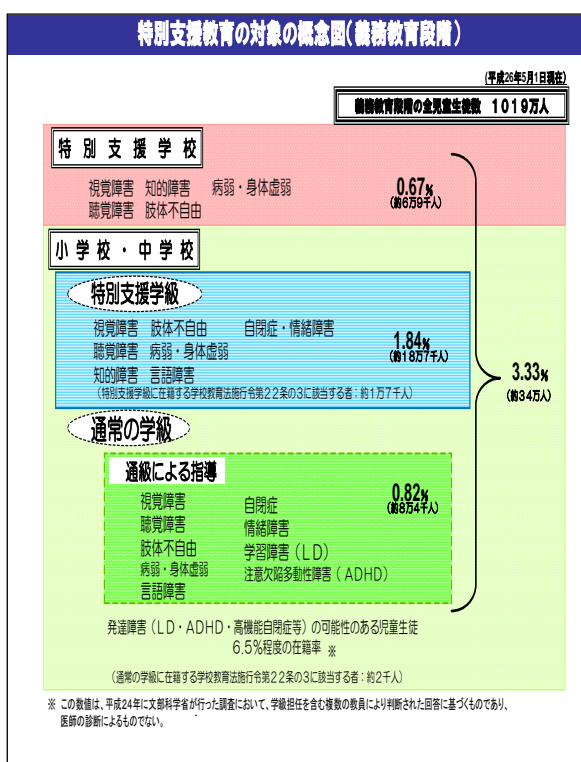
特別支援教育の対象の概念図(義務教育段階)

(平成26年5月1日現在)

義務教育段階の全児童生徒数 1019万人

特別支援学校

視覚障害 知的障害 病弱・身体虚弱
聴覚障害 肢体不自由

0.67%
(約6万9千人)

小学校・中学校

特別支援学級

視覚障害 肢体不自由 自閉症・情緒障害
聴覚障害 病弱・身体虚弱
知的障害 言語障害

1.84%
(約18万7千人)

(特別支援学級に在籍する学校教育法施行令第22条の3に該当する者:約1万7千人)

3.33%
(約34万人)

通常の学級

通級による指導

視覚障害 自閉症
聴覚障害 情緒障害
肢体不自由 学習障害(LD)
病弱・身体虚弱 注意欠陥多動性障害(ADHD)
言語障害

0.82%
(約8万4千人)

発達障害(LD・ADHD・高機能自閉症等)の可能性のある児童生徒
6.5%程度の在籍率 ※

(通常の学級に在籍する学校教育法施行令第22条の3に該当する者:約2千人)

※ この数値は、平成24年に文部科学省が行った調査において、学級担任を含む複数の教員により判断された回答に基づくものであり、医師の診断によるものでない。